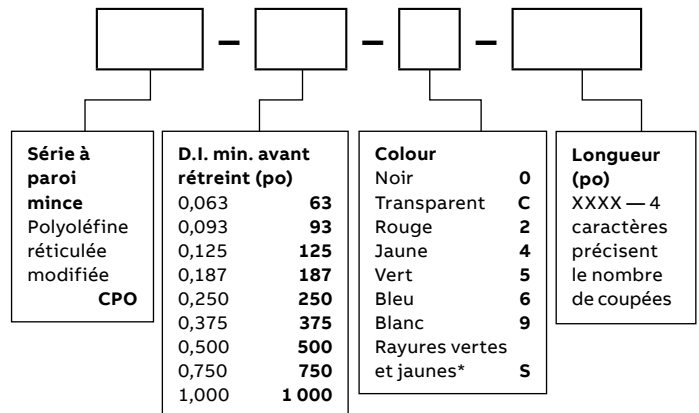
– – –

Série à paroi mince
Polyoléfine réticulée modifiée
CPO

D.I. min. avant rétreint (po)

| | |
|---|---|
| 0,063 | **63** |
| 0,093 | **93** |
| 0,125 | **125** |
| 0,187 | **187** |
| 0,250 | **250** |
| 0,375 | **375** |
| 0,500 | **500** |
| 0,750 | **750** |
| 1,000 | **1 000** |

Colour

| | |
|---|---|
| Noir | **0** |
| Transparent | **C** |
| Rouge | **2** |
| Jaune | **4** |
| Vert | **5** |
| Bleu | **6** |
| Blanc | **9** |
| Rayures vertes et jaunes* | **S** |

Longueur (po)
XXXX — 4 caractères précisent le nombre de coupées